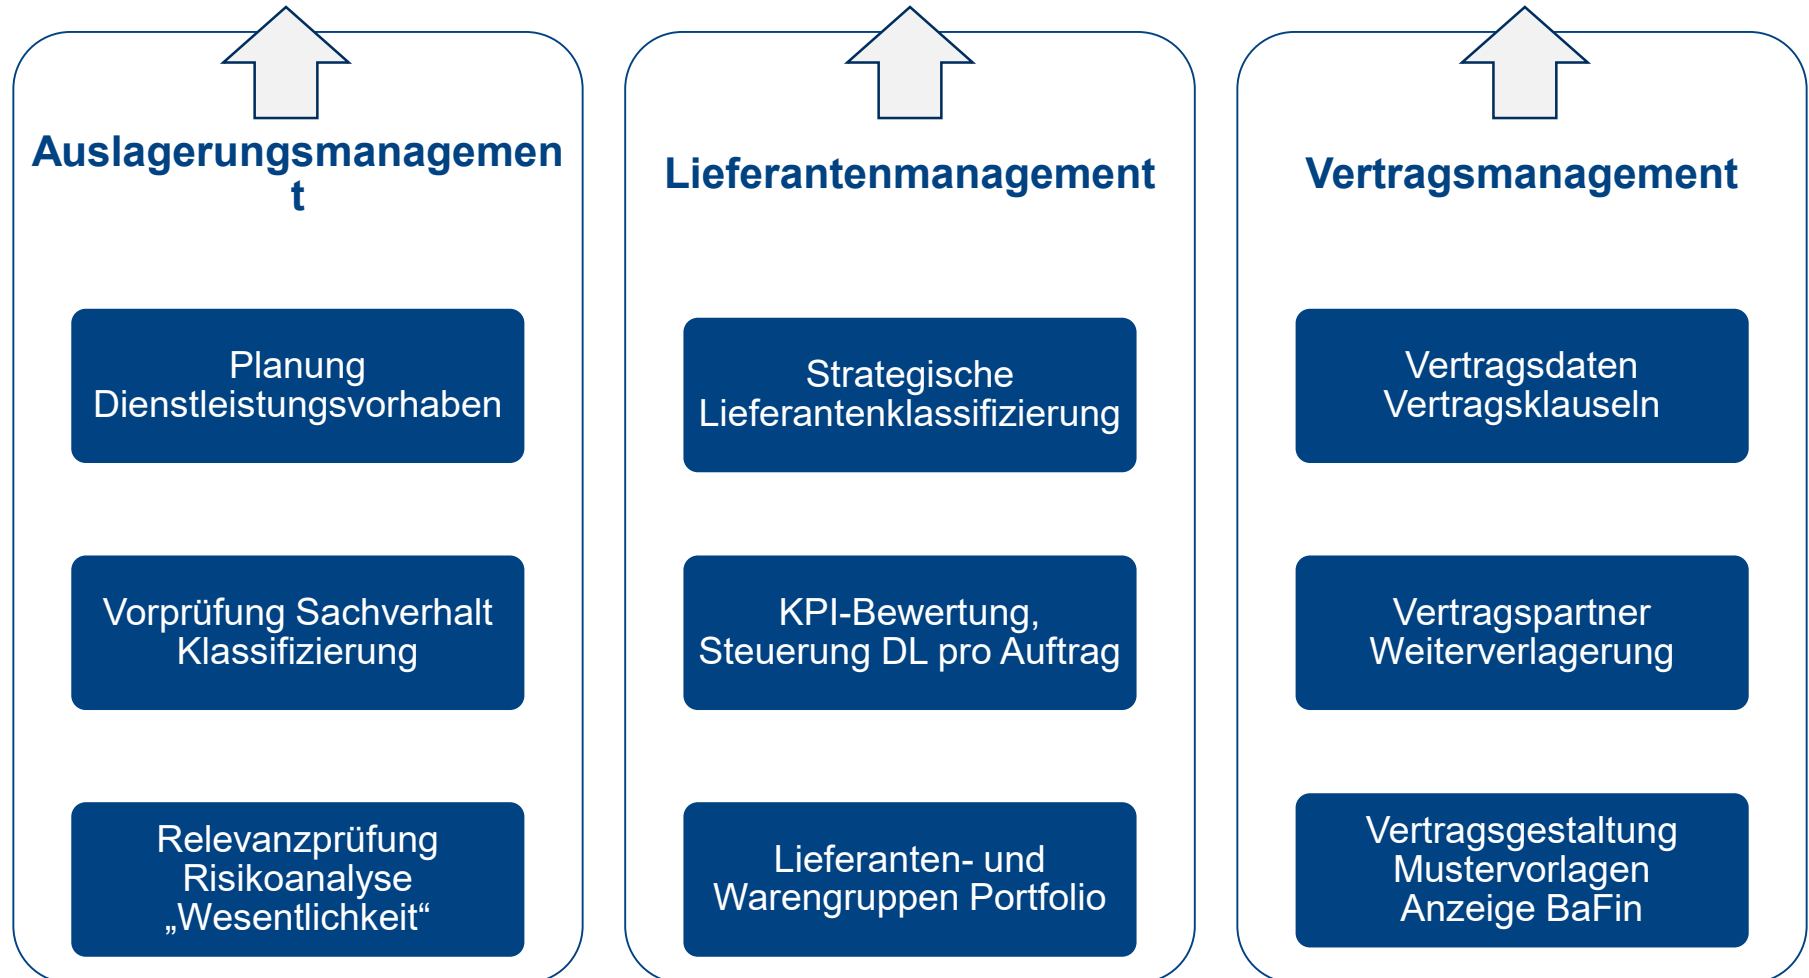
Auslagerungsmanagement

Planung Dienstleistungsvorhaben

Vorprüfung Sachverhalt Klassifizierung

Relevanzprüfung Risikoanalyse „Wesentlichkeit“

Lieferantenmanagement

Strategische Lieferantenklassifizierung

KPI-Bewertung, Steuerung DL pro Auftrag

Lieferanten- und Warengruppen Portfolio

Vertragsmanagement

Vertragsdaten Vertragsklauseln

Vertragspartner Weiterverlagerung

Vertragsgestaltung Mustervorlagen Anzeige BaFin